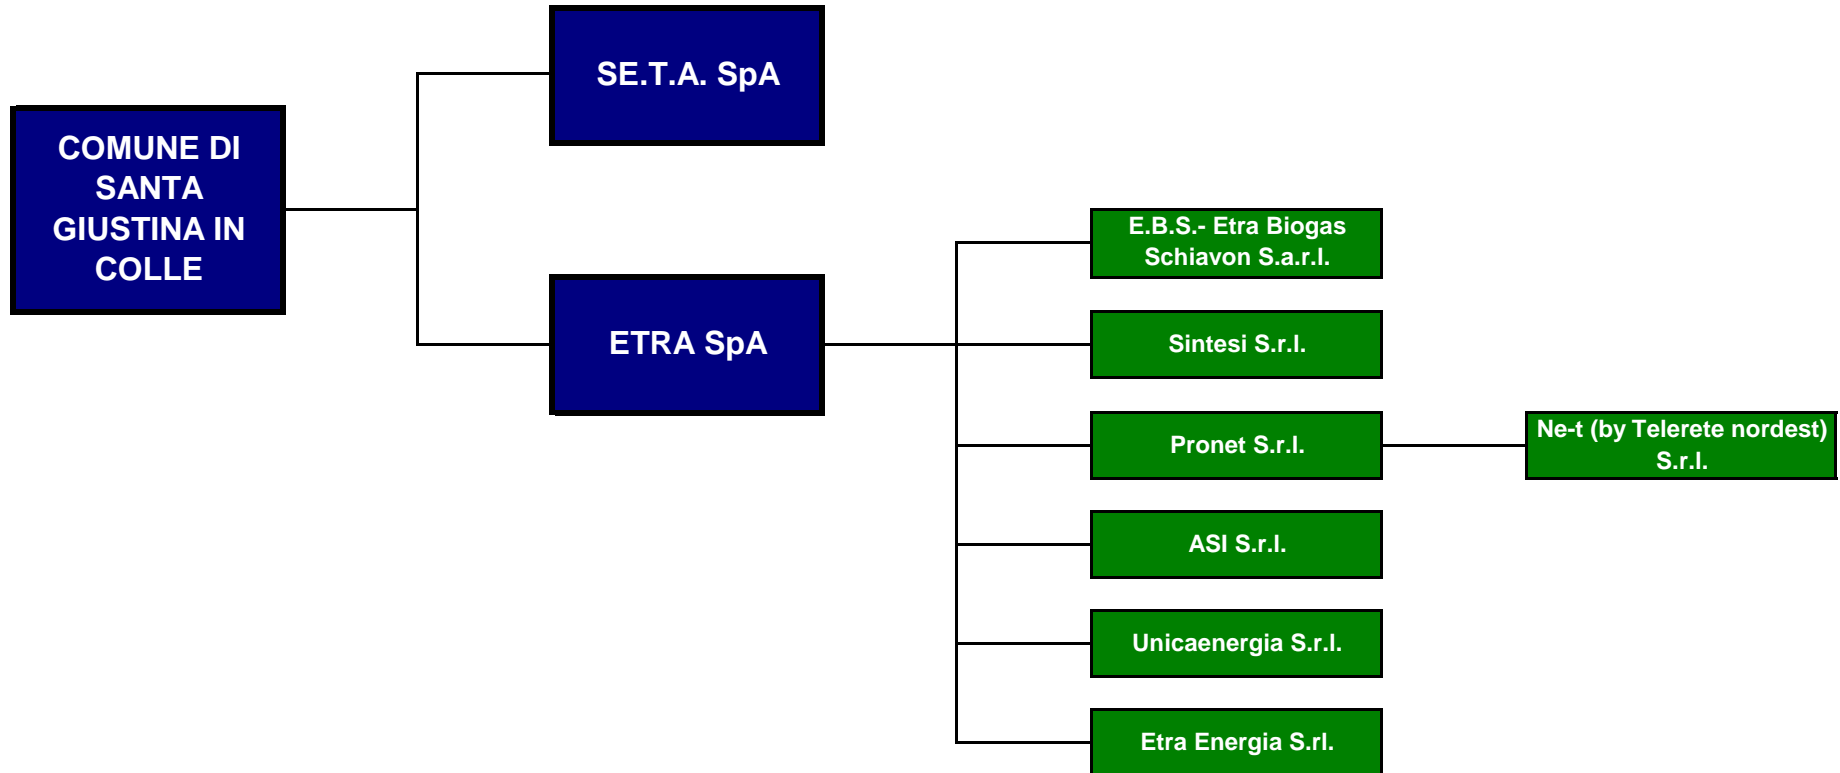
COMUNE DI SANTA GIUSTINA IN COLLE

SE.T.A. SpA

ETRA SpA

E.B.S.- Etra Biogas Schiavon S.a.r.l.

Sintesi S.r.l.

Pronet S.r.l.

Ne-t (by Telerete nordest) S.r.l.

ASI S.r.l.

Unicaenergia S.r.l.

Etra Energia S.rl.